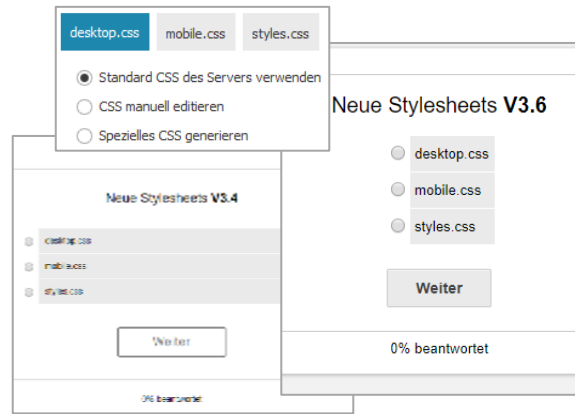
desktop.css mobile.css styles.css

Standard CSS des Servers verwenden
CSS manuell editieren
Spezielles CSS generieren

Neue Stylesheets V3.4

desktop.css
mobile.css
styles.css

Weiter

0% beantwortet

Neue Stylesheets V3.6

desktop.css
mobile.css
styles.css

Weiter

0% beantwortet